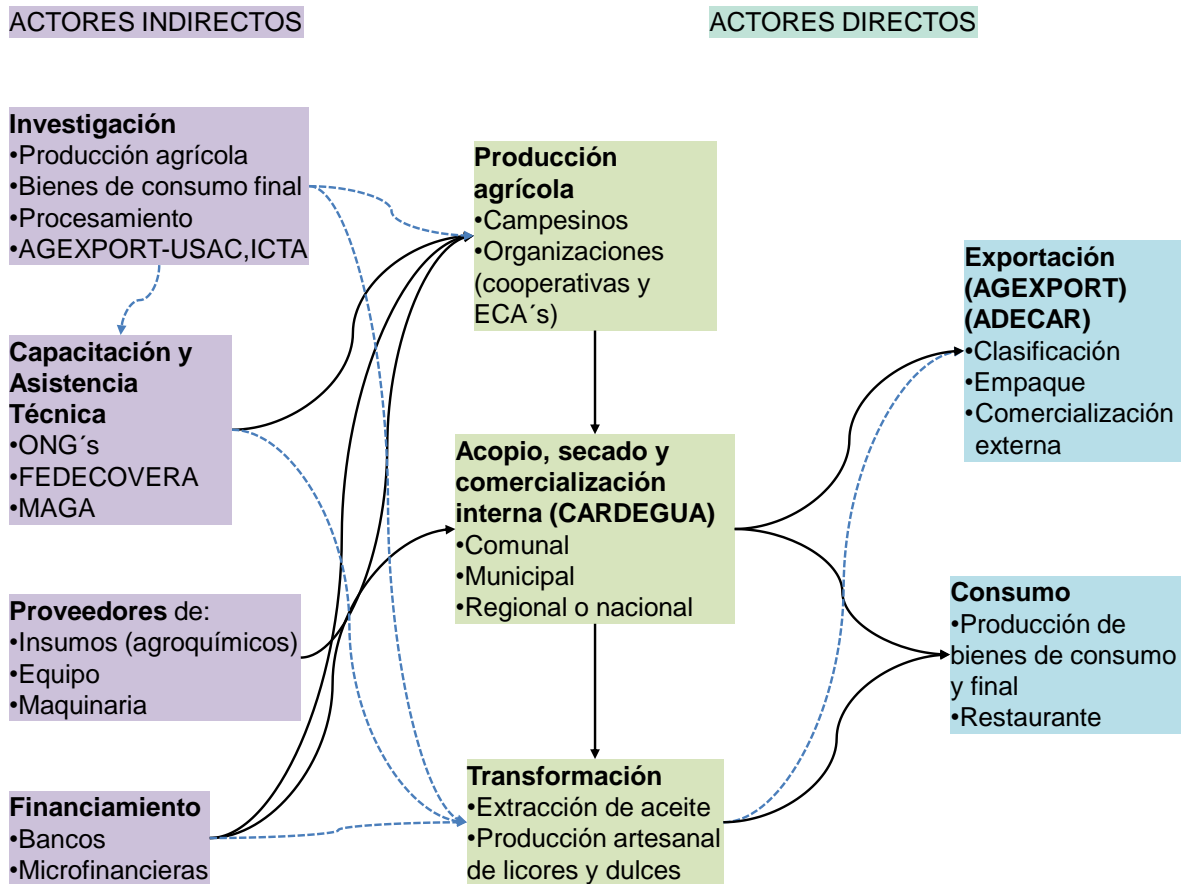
ACTORES INDIRECTOS

ACTORES DIRECTOS

**Investigación**
•Producción agrícola
•Bienes de consumo final
•Procesamiento
•AGEXPORT-USAC,ICTA

**Capacitación y Asistencia Técnica**
•ONG´s
•FEDECOVERA
•MAGA

**Proveedores** de:
•Insumos (agroquímicos)
•Equipo
•Maquinaria

**Financiamiento**
•Bancos
•Microfinancieras

**Producción agrícola**
•Campesinos
•Organizaciones (cooperativas y ECA´s)

**Acopio, secado y comercialización interna (CARDEGUA)**
•Comunal
•Municipal
•Regional o nacional

**Transformación**
•Extracción de aceite
•Producción artesanal de licores y dulces

**Exportación (AGEXPORT) (ADECAR)**
•Clasificación
•Empaque
•Comercialización externa

**Consumo**
•Producción de bienes de consumo y final
•Restaurante